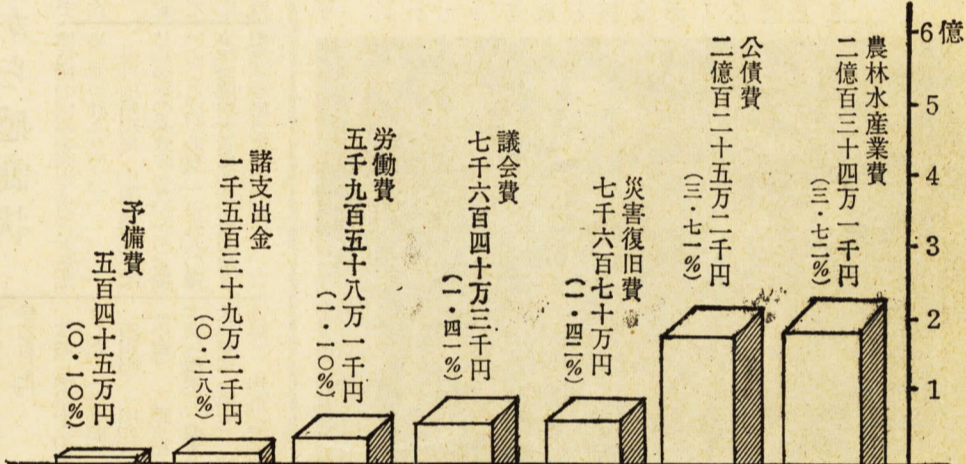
農林水産業費
二億百三十四万一千円
(三・七二%)

公債費
二億百二十五万二千円
(三・七一%)

災害復旧費
七千六百七十万円
(一・四二%)

議会費
七千六百四十万三千円
(一・四一%)

労働費
五千九百五十八万一千円
(一・一〇%)

諸支出金
一千五百三十九万二千円
(〇・二八%)

予備費
五百四十五万円
(〇・一〇%)

6億
5
4
3
2
1